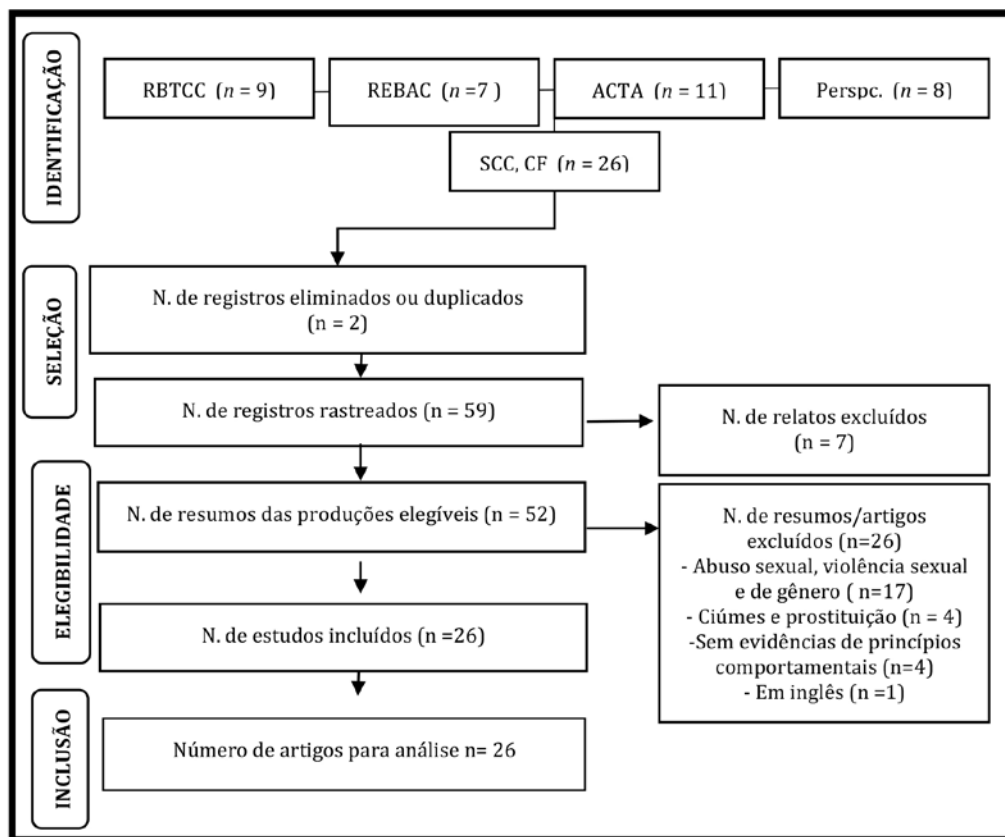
IDENTIFICAÇÃO

RBTCC ($n$ = 9)

REBAC ($n$ =7 )

ACTA ($n$ = 11)

Perspc. ($n$ = 8)

SCC, CF ($n$ = 26)

SELEÇÃO

N. de registros eliminados ou duplicados (n = 2)

N. de registros rastreados (n = 59)

N. de relatos excluídos (n = 7)

ELEGIBILIDADE

N. de resumos das produções elegíveis (n = 52)

N. de resumos/artigos excluídos (n=26)
- Abuso sexual, violência sexual e de gênero ( n=17)
- Ciúmes e prostituição (n = 4)
-Sem evidências de princípios comportamentais (n=4)
- Em inglês (n =1)

N. de estudos incluídos (n =26)

INCLUSÃO

Número de artigos para análise n= 26